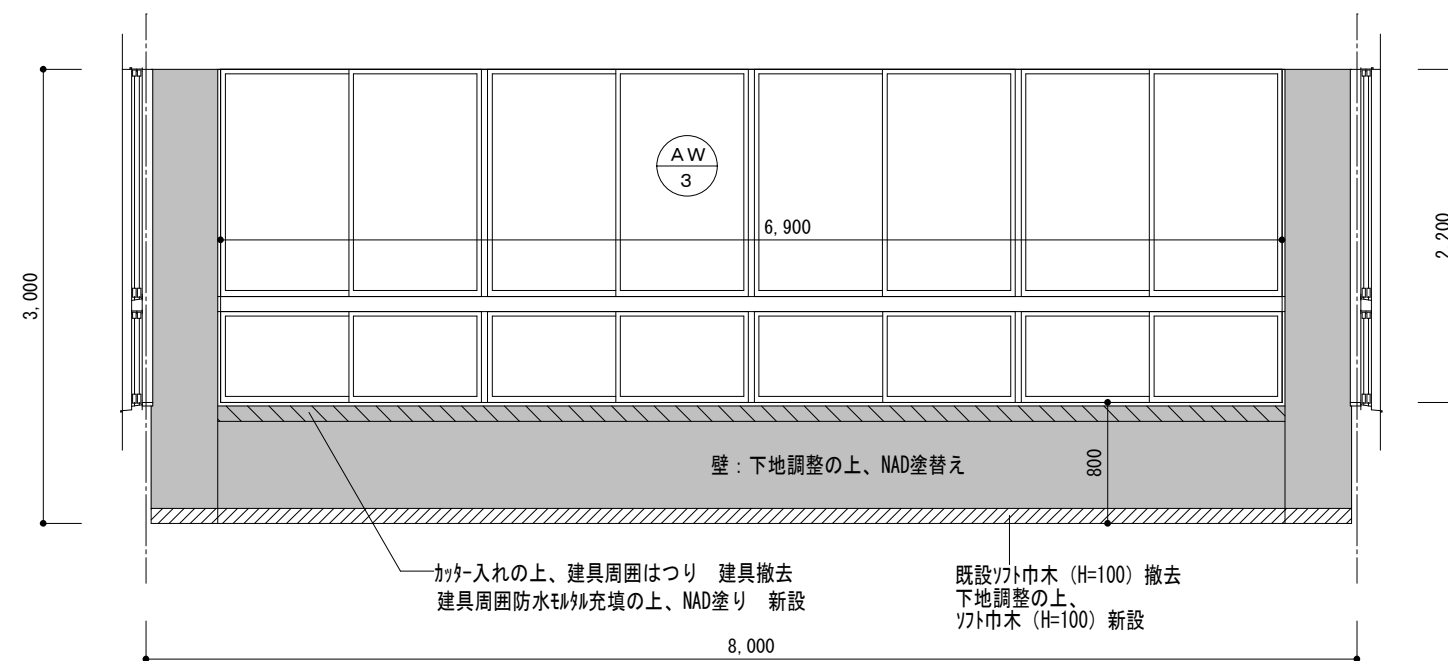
AW
3

6, 900

3, 000

2, 200

壁：下地調整の上、NAD塗替え

800

ｶｯﾀｰ入れの上、建具周囲はつり　建具撤去
建具周囲防水ﾓﾙﾀﾙ充填の上、NAD塗り　新設

既設ｿﾌﾄ巾木（H=100）撤去
下地調整の上、
ｿﾌﾄ巾木（H=100）新設

8, 000